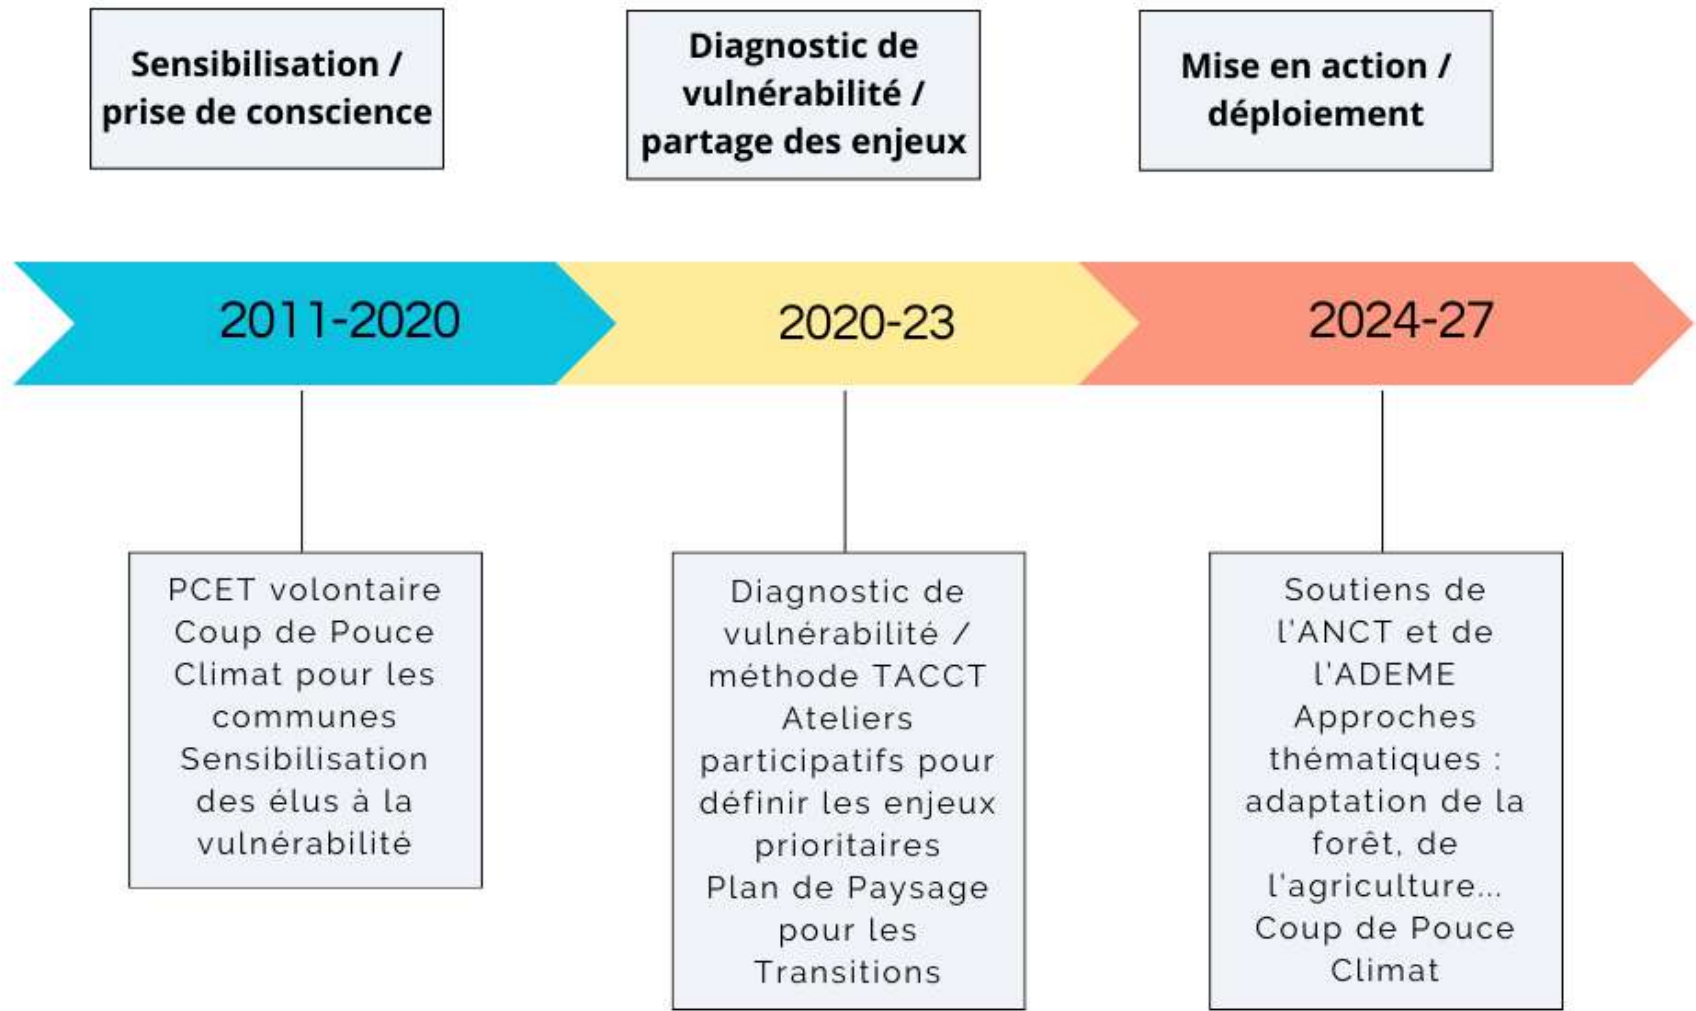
Sensibilisation / prise de conscience

Diagnostic de vulnérabilité / partage des enjeux

Mise en action / déploiement

2011-2020

2020-23

2024-27

PCET volontaire
Coup de Pouce Climat pour les communes
Sensibilisation des élus à la vulnérabilité

Diagnostic de vulnérabilité / méthode TACCT
Ateliers participatifs pour définir les enjeux prioritaires
Plan de Paysage pour les Transitions

Soutiens de l'ANCT et de l'ADEME
Approches thématiques : adaptation de la forêt, de l'agriculture...
Coup de Pouce Climat